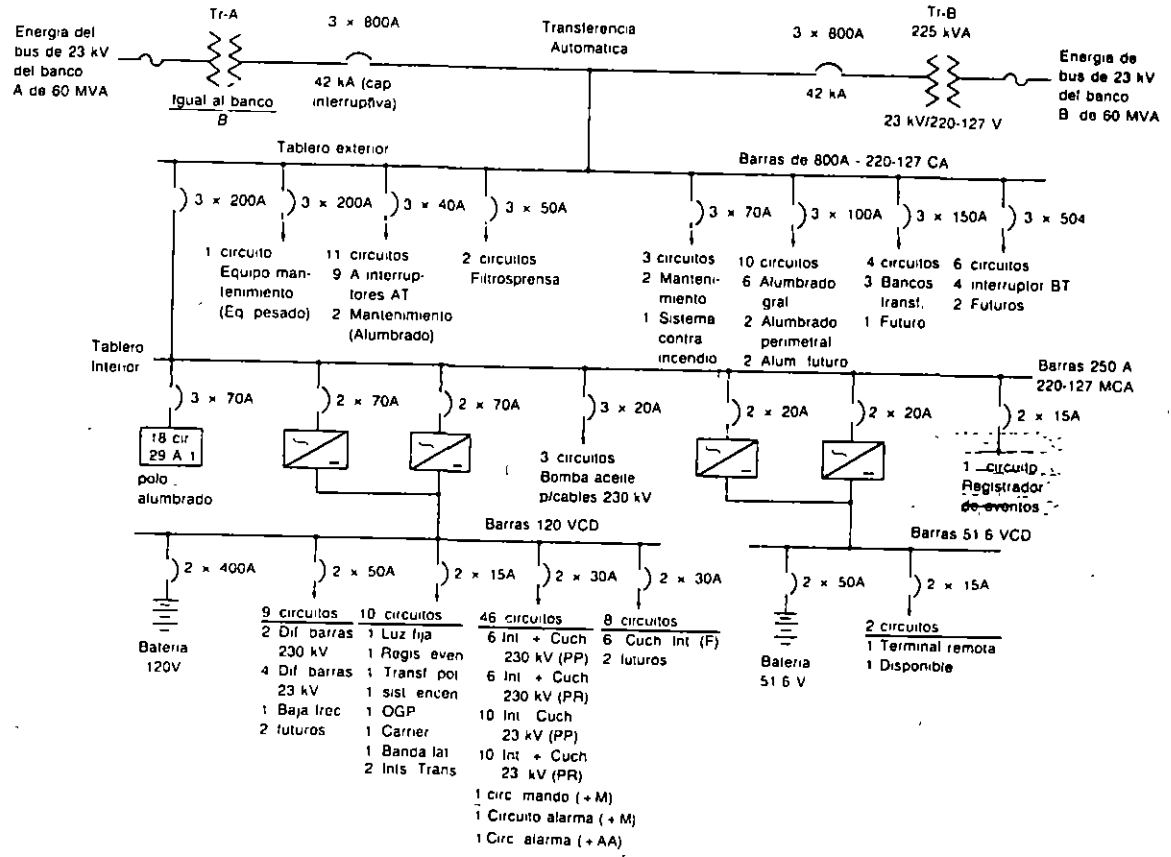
Energia del bus de 23 kV del banco A de 60 MVA

Tr-A

Igual al banco B

3 × 800A

42 kA (cap interruptiva)

Transferencia Automatica

3 × 800A

42 kA

Tr-B 225 kVA

23 kV/220-127 V

Energia de bus de 23 kV del banco B de 60 MVA

Tablero exterior

Barras de 800A - 220-127 CA

3 × 200A

1 circuito Equipo mantenimiento (Eq pesado)

3 × 200A

11 circuitos 9 A interruptores AT 2 Mantenimiento (Alumbrado)

3 × 40A

3 × 50A

2 circuitos Filtrosprensa

3 × 70A

3 circuitos 2 Mantenimiento 1 Sistema contra incendio

3 × 100A

10 circuitos 6 Alumbrado gral 2 Alumbrado perimetral 2 Alum futuro

3 × 150A

4 circuitos 3 Bancos transf. 1 Futuro

3 × 504

6 circuitos 4 interruptor BT 2 Futuros

Tablero Interior

Barras 250 A 220-127 MCA

3 × 70A

18 cir 29 A 1

polo alumbrado

2 × 70A

2 × 70A

3 × 20A

3 circuitos Bomba aceite p/cables 230 kV

2 × 20A

2 × 20A

2 × 15A

1 circuito Registrador de eventos

Barras 120 VCD

Barras 51 6 VCD

2 × 400A

Bateria 120V

2 × 50A

9 circuitos
2 Dif barras 230 kV
4 Dif barras 23 kV
1 Baja frec
2 futuros

2 × 15A

10 circuitos
1 Luz fija
1 Regis even
1 Transf pot
1 sist encen
1 OGP
1 Carrier
1 Banda lat
2 Ints Trans

2 × 30A

46 circuitos
6 Int + Cuch 230 kV (PP)
6 Int + Cuch 230 kV (PR)
10 Int Cuch 23 kV (PP)
10 Int + Cuch 23 kV (PR)
1 circ mando (+M)
1 Circuito alarma (+M)
1 Circ alarma (+AA)

2 × 30A

8 circuitos
6 Cuch Int (F)
2 futuros

2 × 50A

Bateria 51 6 V

2 × 15A

2 circuitos
1 Terminal remota
1 Disponible